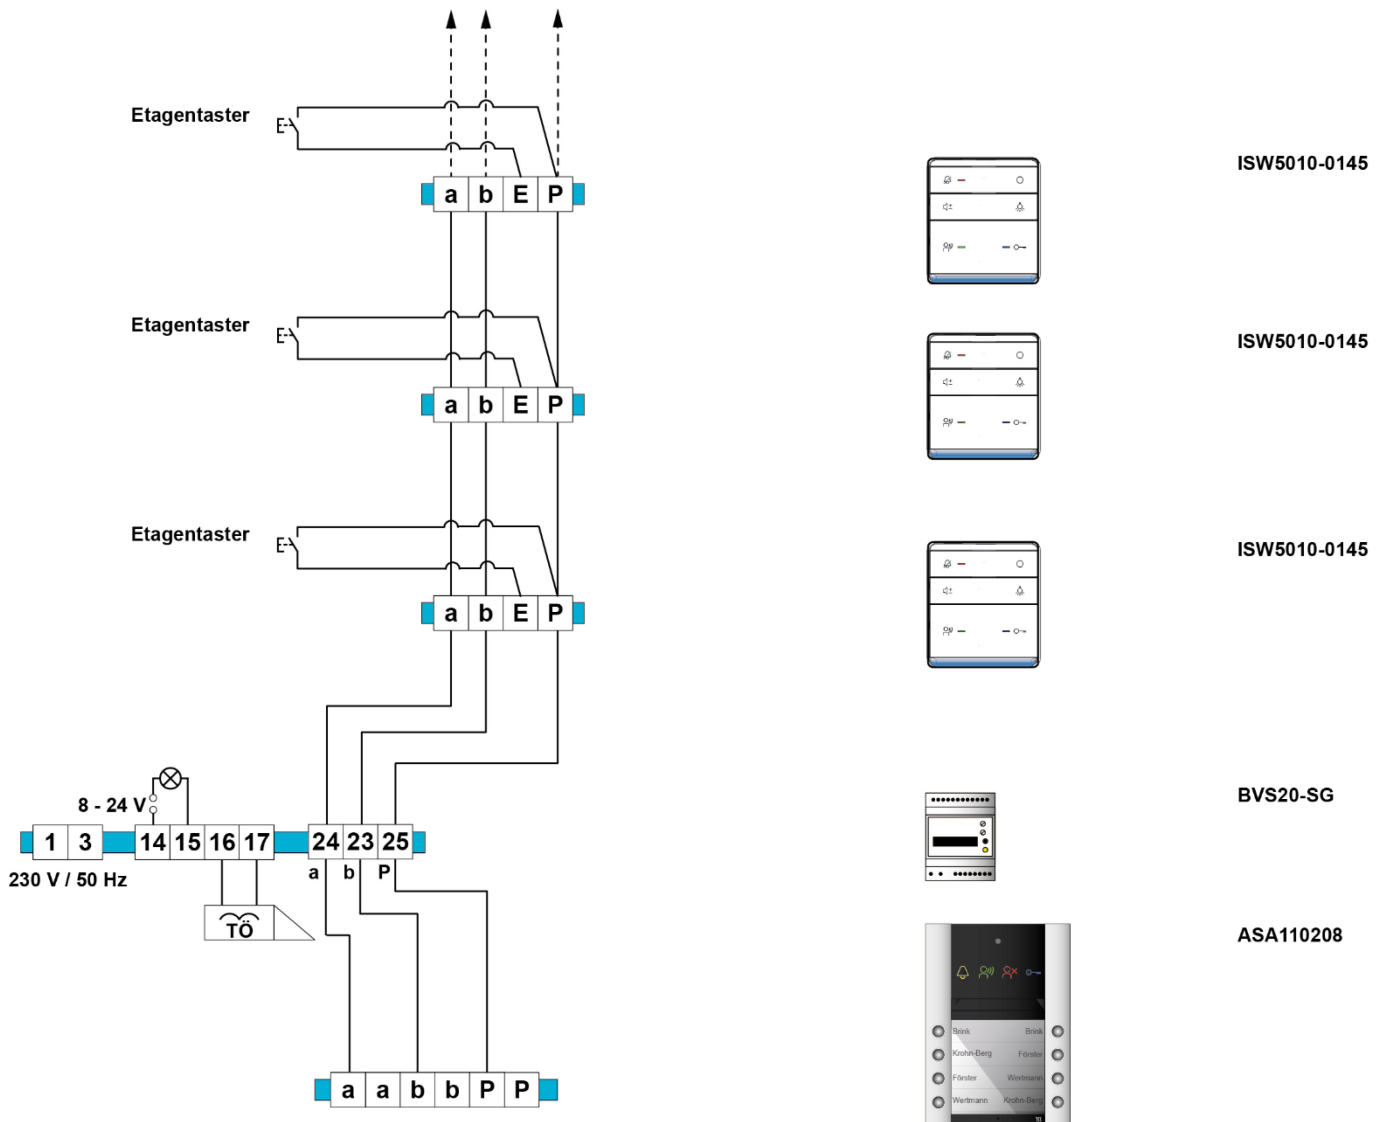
Etagentaster

a b E P

ISW5010-0145

Etagentaster

a b E P

ISW5010-0145

Etagentaster

a b E P

ISW5010-0145

8 - 24 V

1 3 14 15 16 17 24 23 25

a b P

230 V / 50 Hz

TÖ

BVS20-SG

ASA110208

Brink Brink
Krohn-Berg Förster
Förster Wertmann
Wertmann Krohn-Berg

a a b b P P